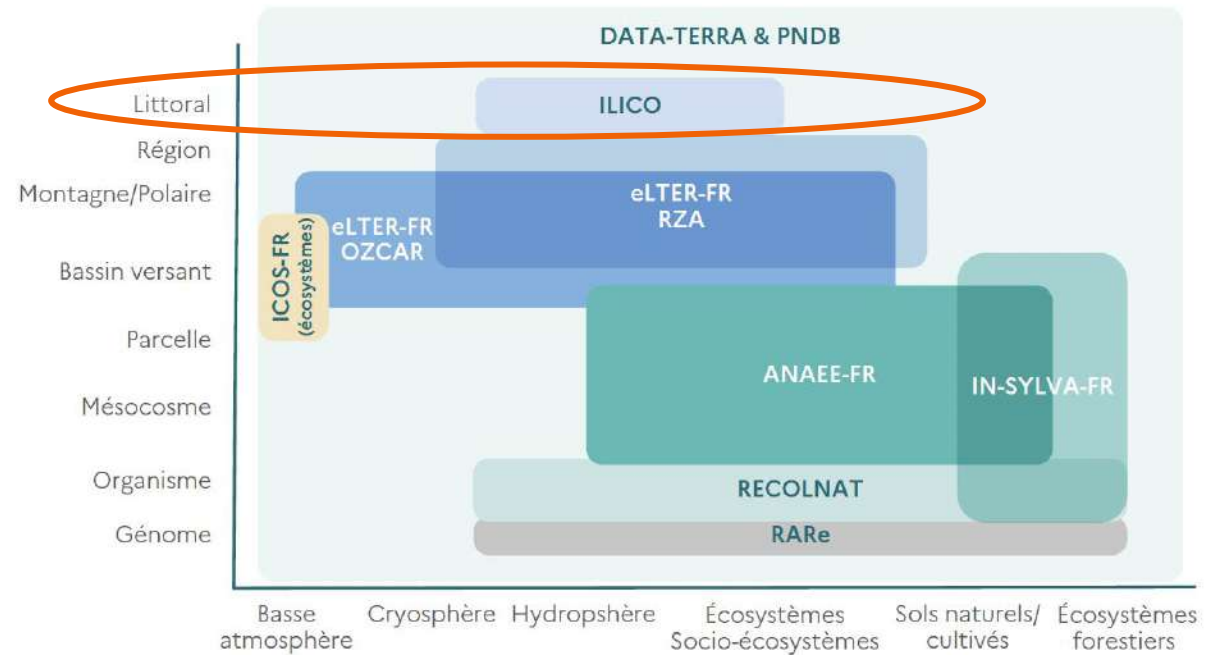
DATA-TERRA & PNDB

Littoral
Région
Montagne/Polaire
Bassin versant
Parcelle
Mésocosme
Organisme
Génome

ILICO

eLTER-FR
RZA

eLTER-FR
OZCAR

ICOS-FR
(écosystèmes)

ANAEE-FR

IN-SYLVA-FR

RECOLNAT

RARe

Basse atmosphère
Cryosphère
Hydropshère
Écosystèmes Socio-écosystèmes
Sols naturels/ cultivés
Écosystèmes forestiers